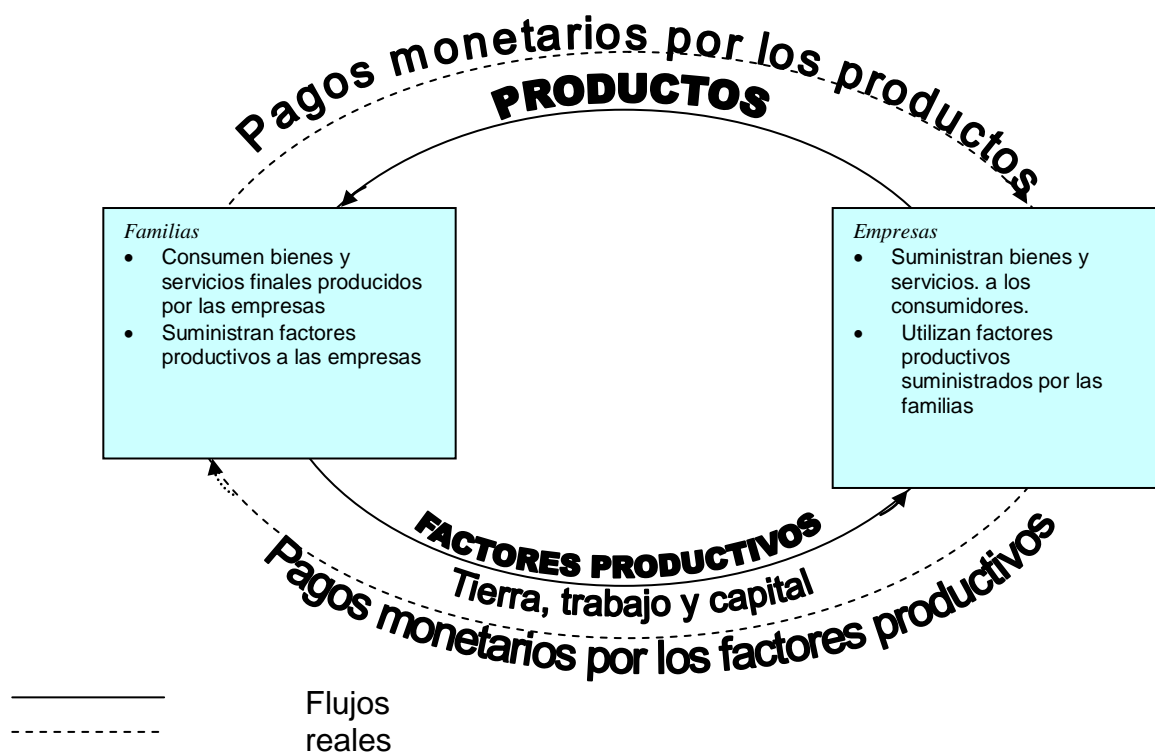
Pagos monetarios por los productos

PRODUCTOS

Familias
- Consumen bienes y servicios finales producidos por las empresas
- Suministran factores productivos a las empresas

Empresas
- Suministran bienes y servicios. a los consumidores.
- Utilizan factores productivos suministrados por las familias

FACTORES PRODUCTIVOS

Tierra, trabajo y capital

Pagos monetarios por los factores productivos

Flujos reales